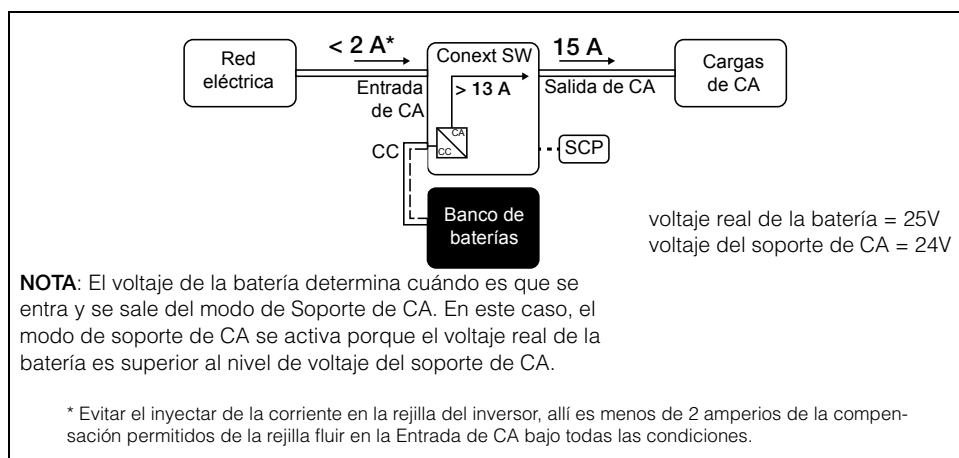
Red eléctrica

< 2 A*

Conext SW

15 A

Cargas de CA

Entrada de CA

> 13 A

Salida de CA

CA

CC

CC

SCP

Banco de baterías

voltaje real de la batería = 25V
voltaje del soporte de CA = 24V

**NOTA**: El voltaje de la batería determina cuándo es que se entra y se sale del modo de Soporte de CA. En este caso, el modo de soporte de CA se activa porque el voltaje real de la batería es superior al nivel de voltaje del soporte de CA.

* Evitar el inyectar de la corriente en la rejilla del inversor, allí es menos de 2 amperios de la compensación permitidos de la rejilla fluir en la Entrada de CA bajo todas las condiciones.